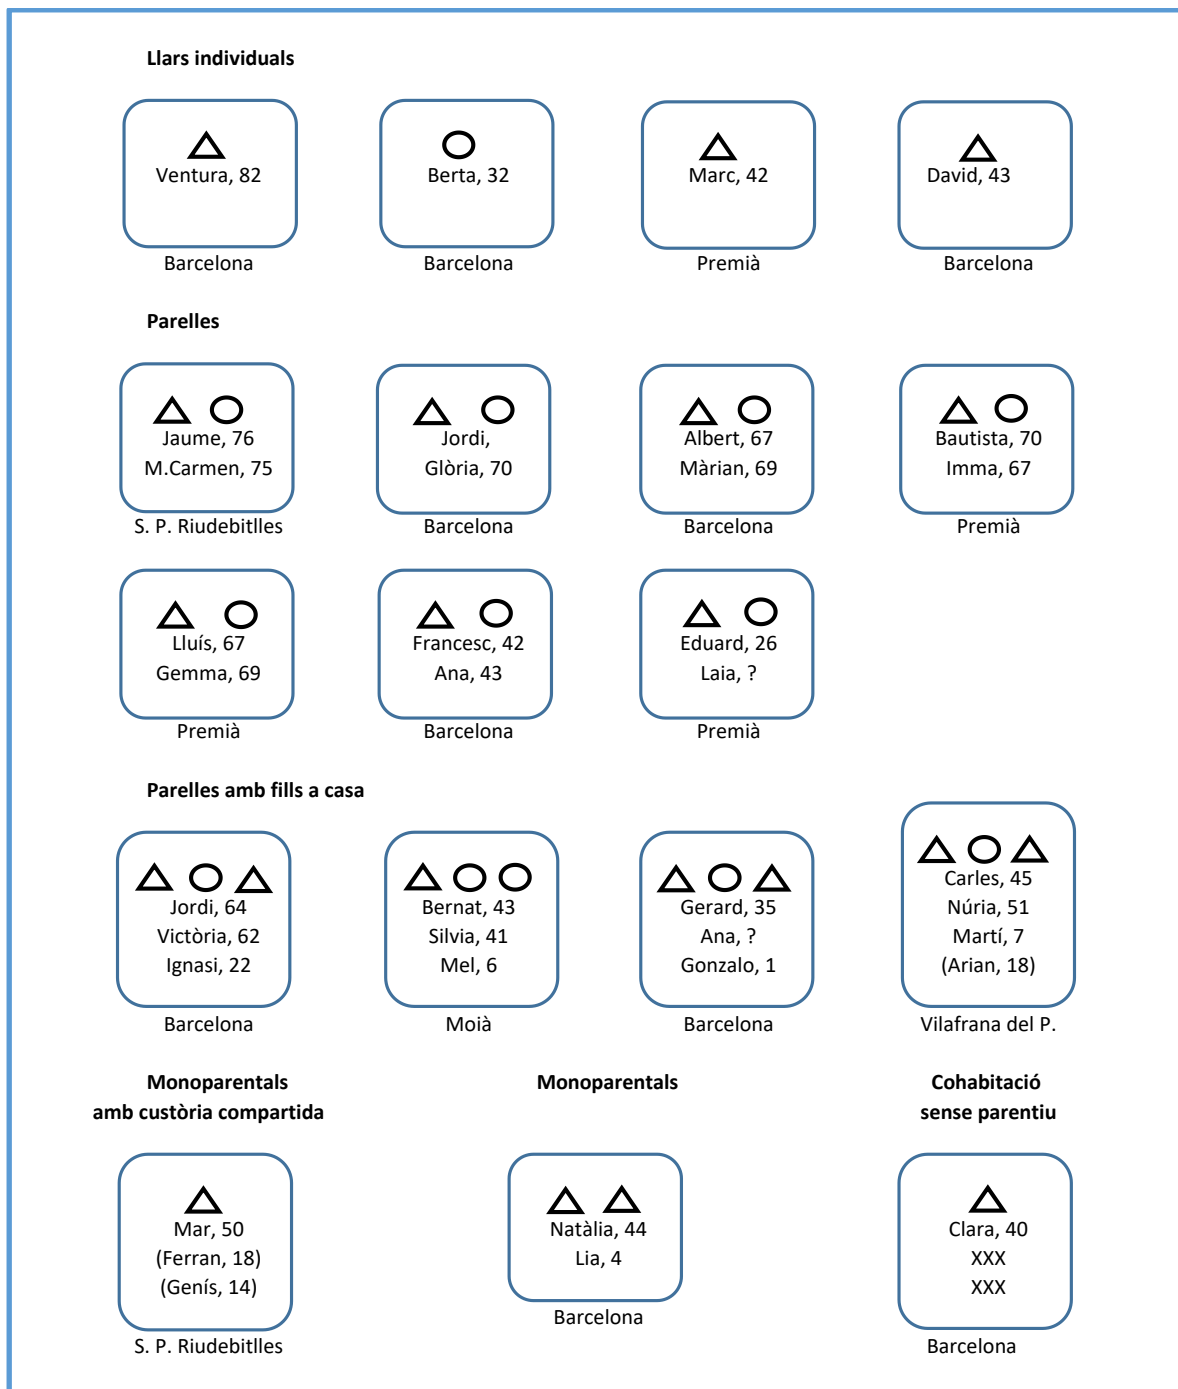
Llars individuals

Ventura, 82
Barcelona

Berta, 32
Barcelona

Marc, 42
Premià

David, 43
Barcelona

Parelles

Jaume, 76
M.Carmen, 75
S. P. Riudebitlles

Jordi,
Glòria, 70
Barcelona

Albert, 67
Màrian, 69
Barcelona

Bautista, 70
Imma, 67
Premià

Lluís, 67
Gemma, 69
Premià

Francesc, 42
Ana, 43
Barcelona

Eduard, 26
Laia, ?
Premià

Parelles amb fills a casa

Jordi, 64
Victòria, 62
Ignasi, 22
Barcelona

Bernat, 43
Silvia, 41
Mel, 6
Moià

Gerard, 35
Ana, ?
Gonzalo, 1
Barcelona

Carles, 45
Núria, 51
Martí, 7
(Arian, 18)
Vilafrana del P.

Monoparentals
amb custòria compartida

Mar, 50
(Ferran, 18)
(Genís, 14)
S. P. Riudebitlles

Monoparentals

Natàlia, 44
Lia, 4
Barcelona

Cohabitació
sense parentiu

Clara, 40
XXX
XXX
Barcelona